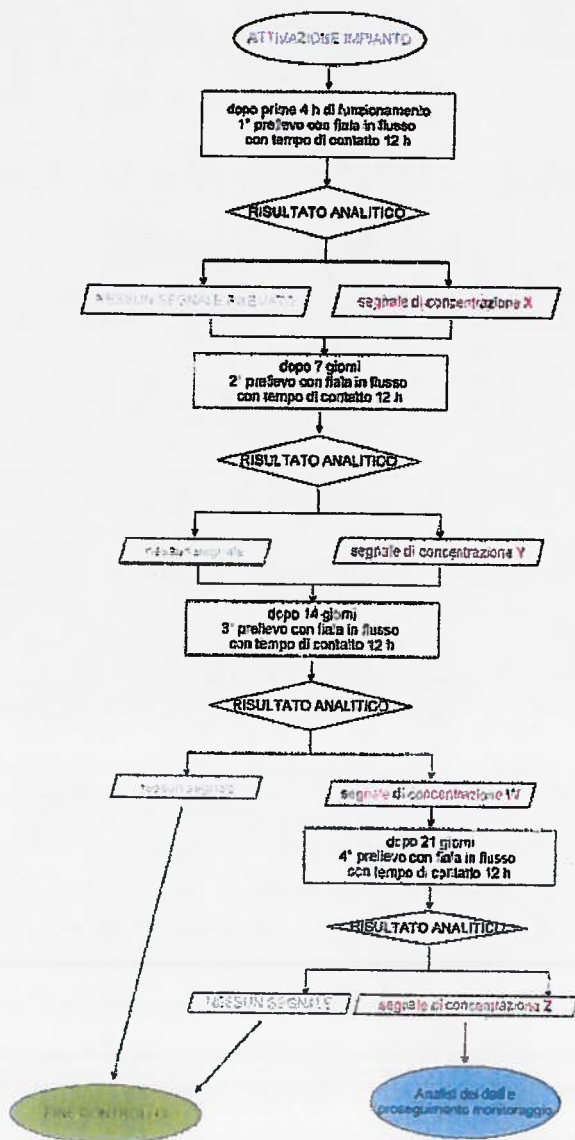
ATTIVAZIONE IMPIANTO

dopo prime 4 h di funzionamento
1° prelievo con fiala in flusso
con tempo di contatto 12 h

RISULTATO ANALITICO

NESSUN SEGNALE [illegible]

segnale di concentrazione X

dopo 7 giorni
2° prelievo con fiala in flusso
con tempo di contatto 12 h

RISULTATO ANALITICO

nessun segnale

segnale di concentrazione Y

dopo 14 giorni
3° prelievo con fiala in flusso
con tempo di contatto 12 h

RISULTATO ANALITICO

nessun segnale

segnale di concentrazione W

dopo 21 giorni
4° prelievo con fiala in flusso
con tempo di contatto 12 h

RISULTATO ANALITICO

NESSUN SEGNALE

segnale di concentrazione Z

FINE CONTROLLO

Analisi dei dati e proseguimento monitoraggio